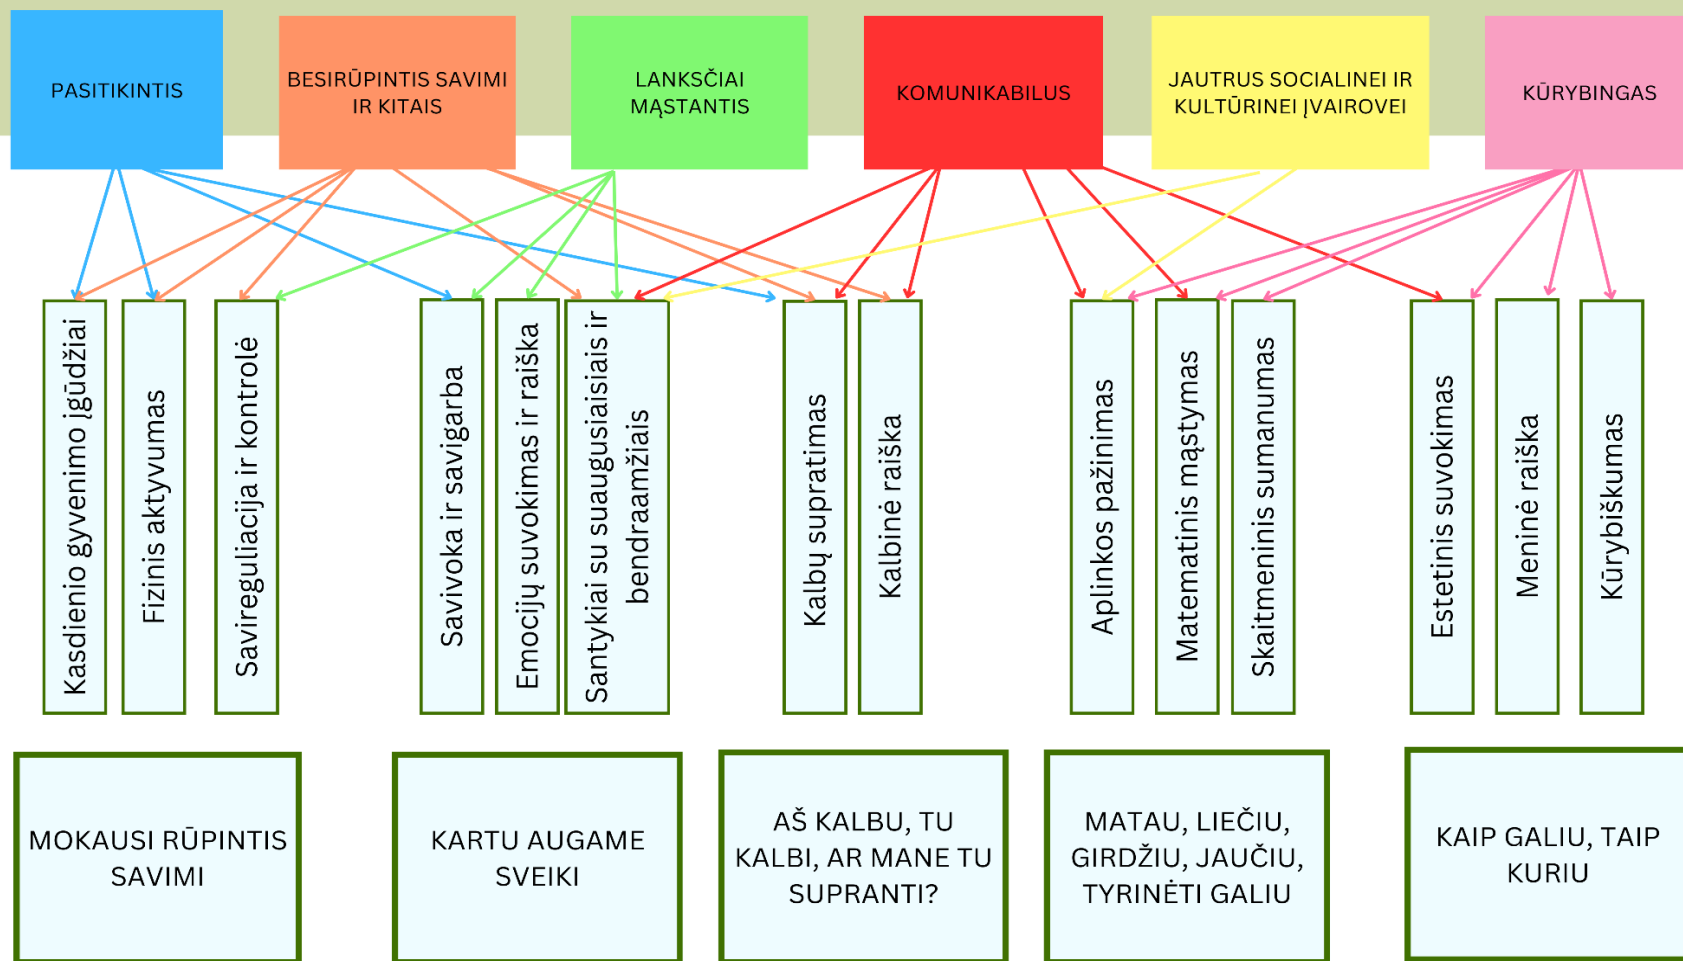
PASITIKINTIS

BESIRŪPINTIS SAVIMI IR KITAIS

LANKSČIAI MĄSTANTIS

KOMUNIKABILUS

JAUTRUS SOCIALINEI IR KULTŪRINEI ĮVAIROVEI

KŪRYBINGAS

Kasdienio gyvenimo įgūdžiai

Fizinis aktyvumas

Savireguliacija ir kontrolė

Savivoka ir savigarba

Emocijų suvokimas ir raiška

Santykiai su suaugusiaisiais ir bendraamžiais

Kalbų supratimas

Kalbinė raiška

Aplinkos pažinimas

Matematinis mąstymas

Skaitmeninis sumanumas

Estetinis suvokimas

Meninė raiška

Kūrybiškumas

MOKAUSI RŪPINTIS SAVIMI

KARTU AUGAME SVEIKI

AŠ KALBU, TU KALBI, AR MANE TU SUPRANTI?

MATAU, LIEČIU, GIRDŽIU, JAUČIU, TYRINĖTI GALIU

KAIP GALIU, TAIP KURIU